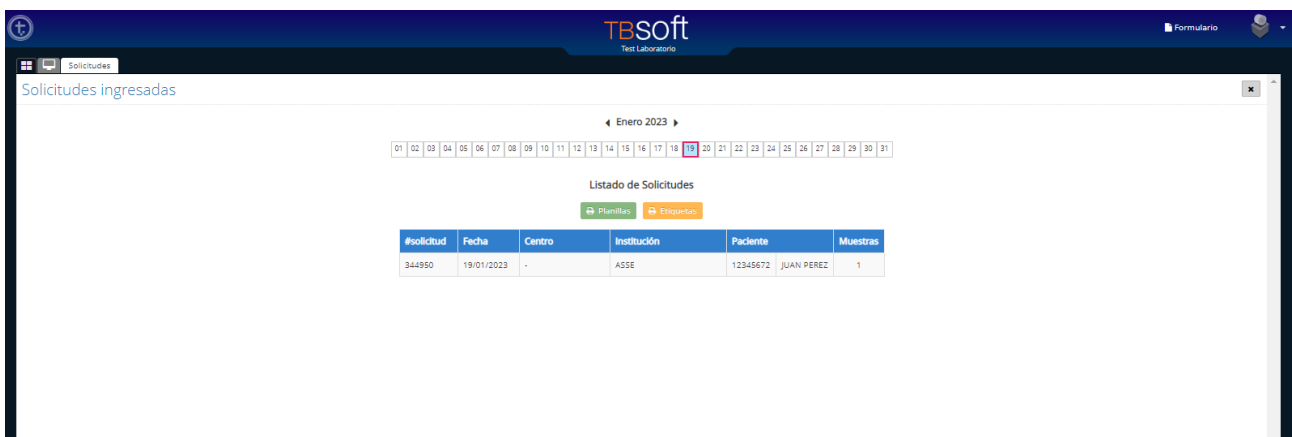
TBsoft
Test Laboratorio

Formulario

Solicitudes

Solicitudes ingresadas

×

Enero 2023

01 02 03 04 05 06 07 08 09 10 11 12 13 14 15 16 17 18 19 20 21 22 23 24 25 26 27 28 29 30 31

Listado de Solicitudes

Planillas Etiquetas

| #solicitud | Fecha | Centro | Institución | Paciente | | Muestras |
|---|---|---|---|---|---|---|
| 344950 | 19/01/2023 | - | ASSE | 12345672 | JUAN PEREZ | 1 |